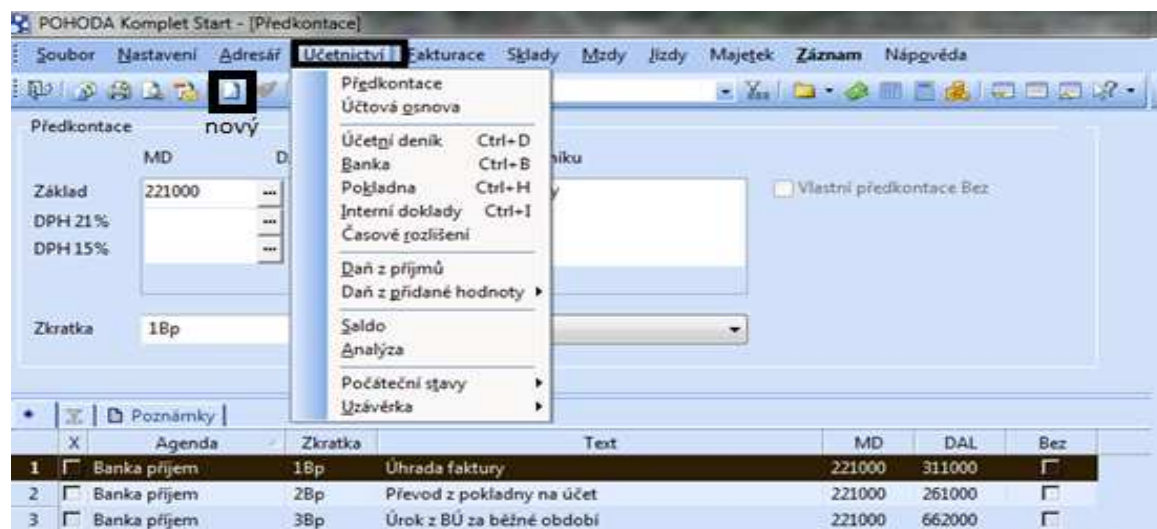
POHODA Komplet Start - [Předkontace]

Soubor Nastavení Adresář Účetnictví Fakturace Sklady Mzdy Jízdy Majetek Záznam Nápověda

nový

Předkontace

MD D

Základ 221000
DPH 21%
DPH 15%

Zkratka 1Bp

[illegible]niku

Vlastní předkontace Bez

Předkontace
Účtová osnova
Účetní deník Ctrl+D
Banka Ctrl+B
Pokladna Ctrl+H
Interní doklady Ctrl+I
Časové rozlišení
Daň z příjmů
Daň z přidané hodnoty
Saldo
Analýza
Počáteční stavy
Uzávěrka

Poznámky

| | X | Agenda | Zkratka | Text | MD | DAL | Bez |
|---|---|---|---|---|---|---|---|
| 1 | | Banka příjem | 1Bp | Úhrada faktury | 221000 | 311000 | |
| 2 | | Banka příjem | 2Bp | Převod z pokladny na účet | 221000 | 261000 | |
| 3 | | Banka příjem | 3Bp | Úrok z BÚ za běžné období | 221000 | 662000 | |